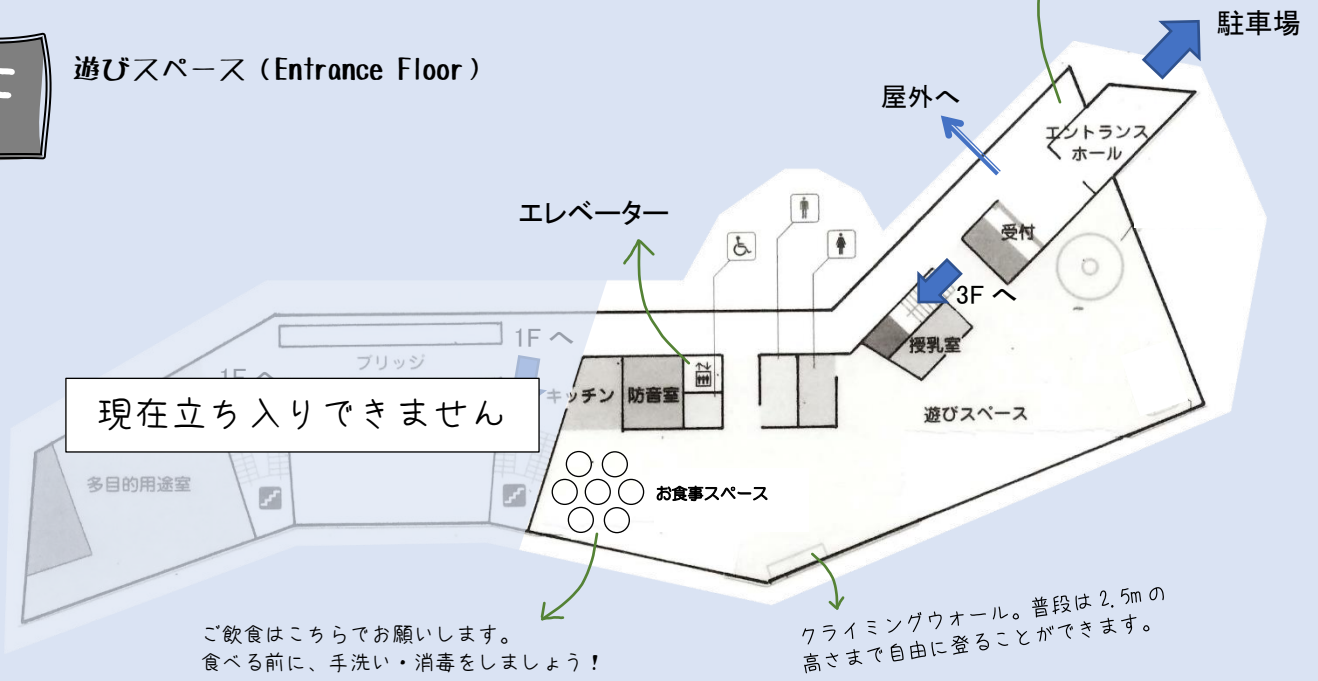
遊びスペース（Entrance Floor）

駐車場

屋外へ

エントランスホール

エレベーター

受付

3F へ

授乳室

1F へ

ブリッジ

1F へ

現在立ち入りできません

キッチン

防音室

遊びスペース

多目的用途室

お食事スペース

ご飲食はこちらでお願いします。
食べる前に、手洗い・消毒をしましょう！

クライミングウォール。普段は 2.5m の高さまで自由に登ることができます。